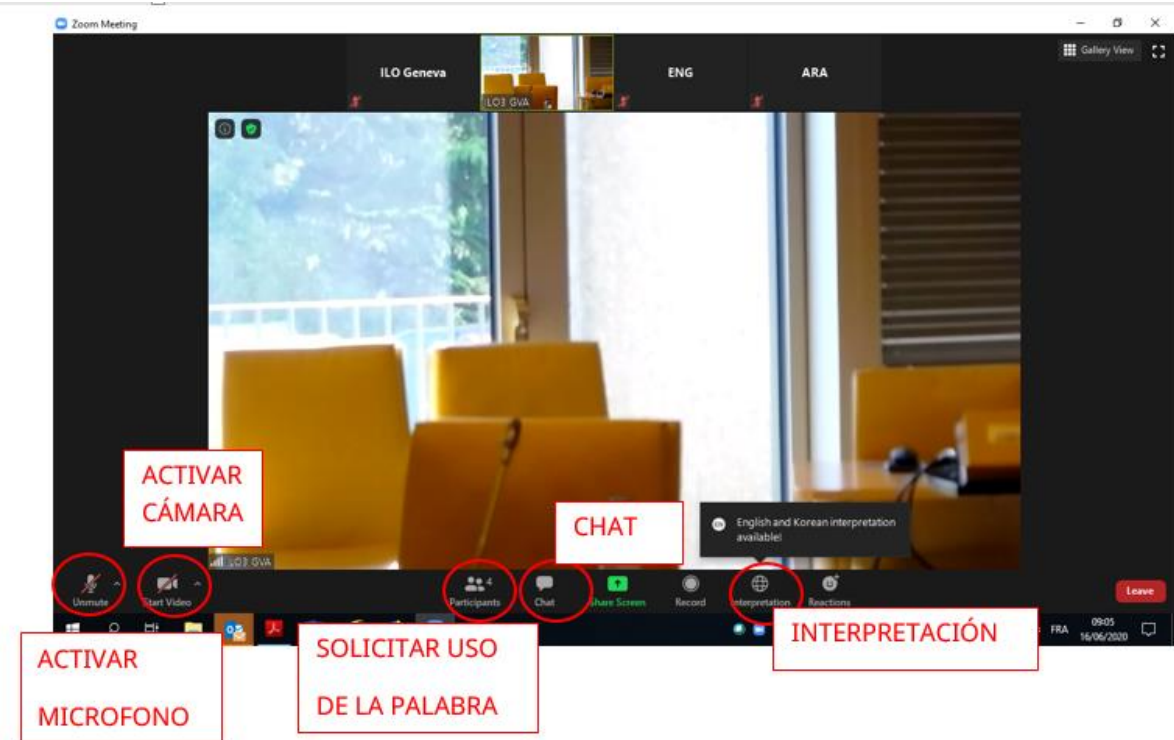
Zoom Meeting

Gallery View

ILO Geneva

LO3 GVA

ENG

ARA

LO3 GVA

ACTIVAR CÁMARA

CHAT

EN English and Korean interpretation available!

Unmute

Start Video

4 Participants

Chat

Share Screen

Record

Interpretation

Reactions

Leave

FRA 09:05 16/06/2020

ACTIVAR MICROFONO

SOLICITAR USO DE LA PALABRA

INTERPRETACIÓN